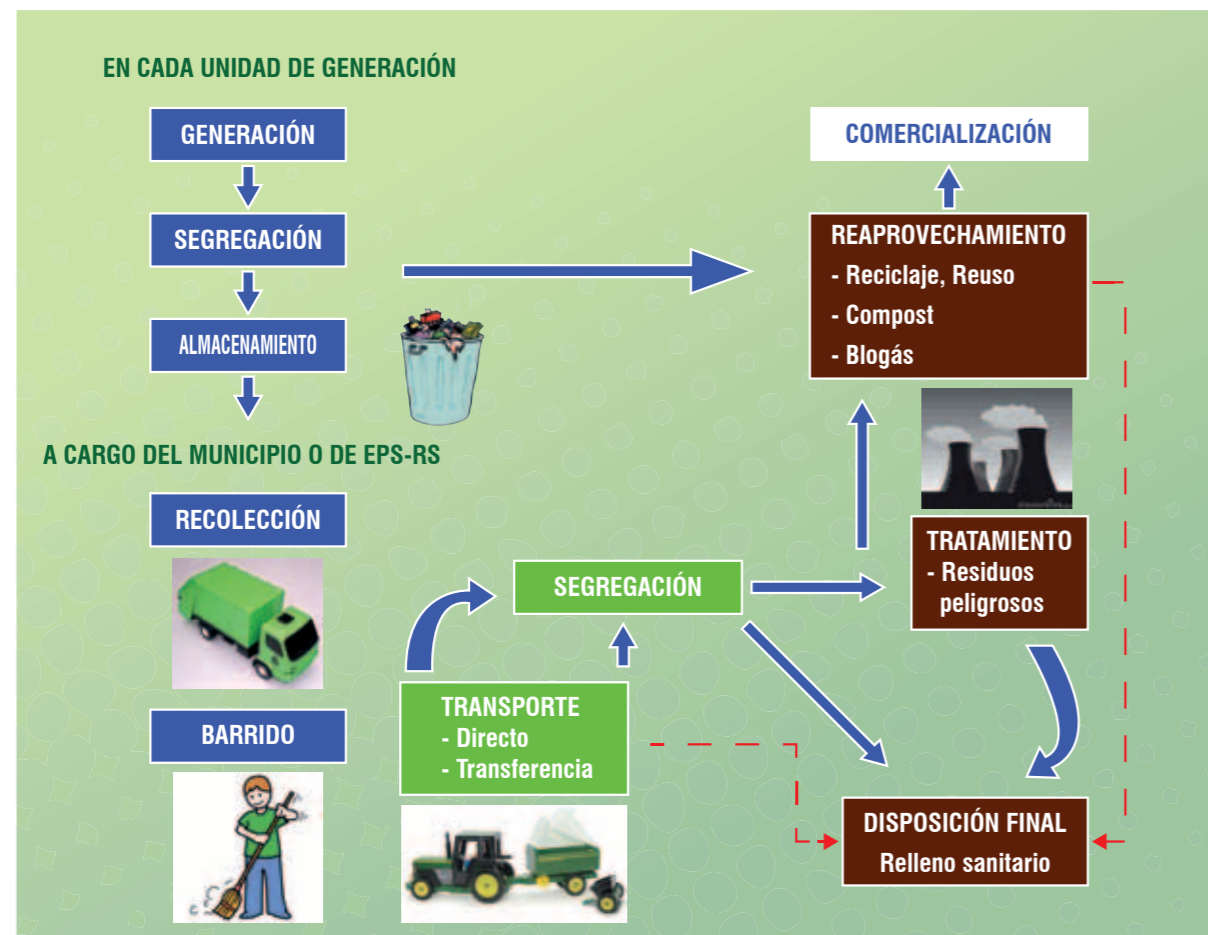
EN CADA UNIDAD DE GENERACIÓN

GENERACIÓN

SEGREGACIÓN

ALMACENAMIENTO

A CARGO DEL MUNICIPIO O DE EPS-RS

RECOLECCIÓN

BARRIDO

COMERCIALIZACIÓN

REAPROVECHAMIENTO
- Reciclaje, Reuso
- Compost
- Blogás

SEGREGACIÓN

TRATAMIENTO
- Residuos peligrosos

TRANSPORTE
- Directo
- Transferencia

DISPOSICIÓN FINAL
Relleno sanitario